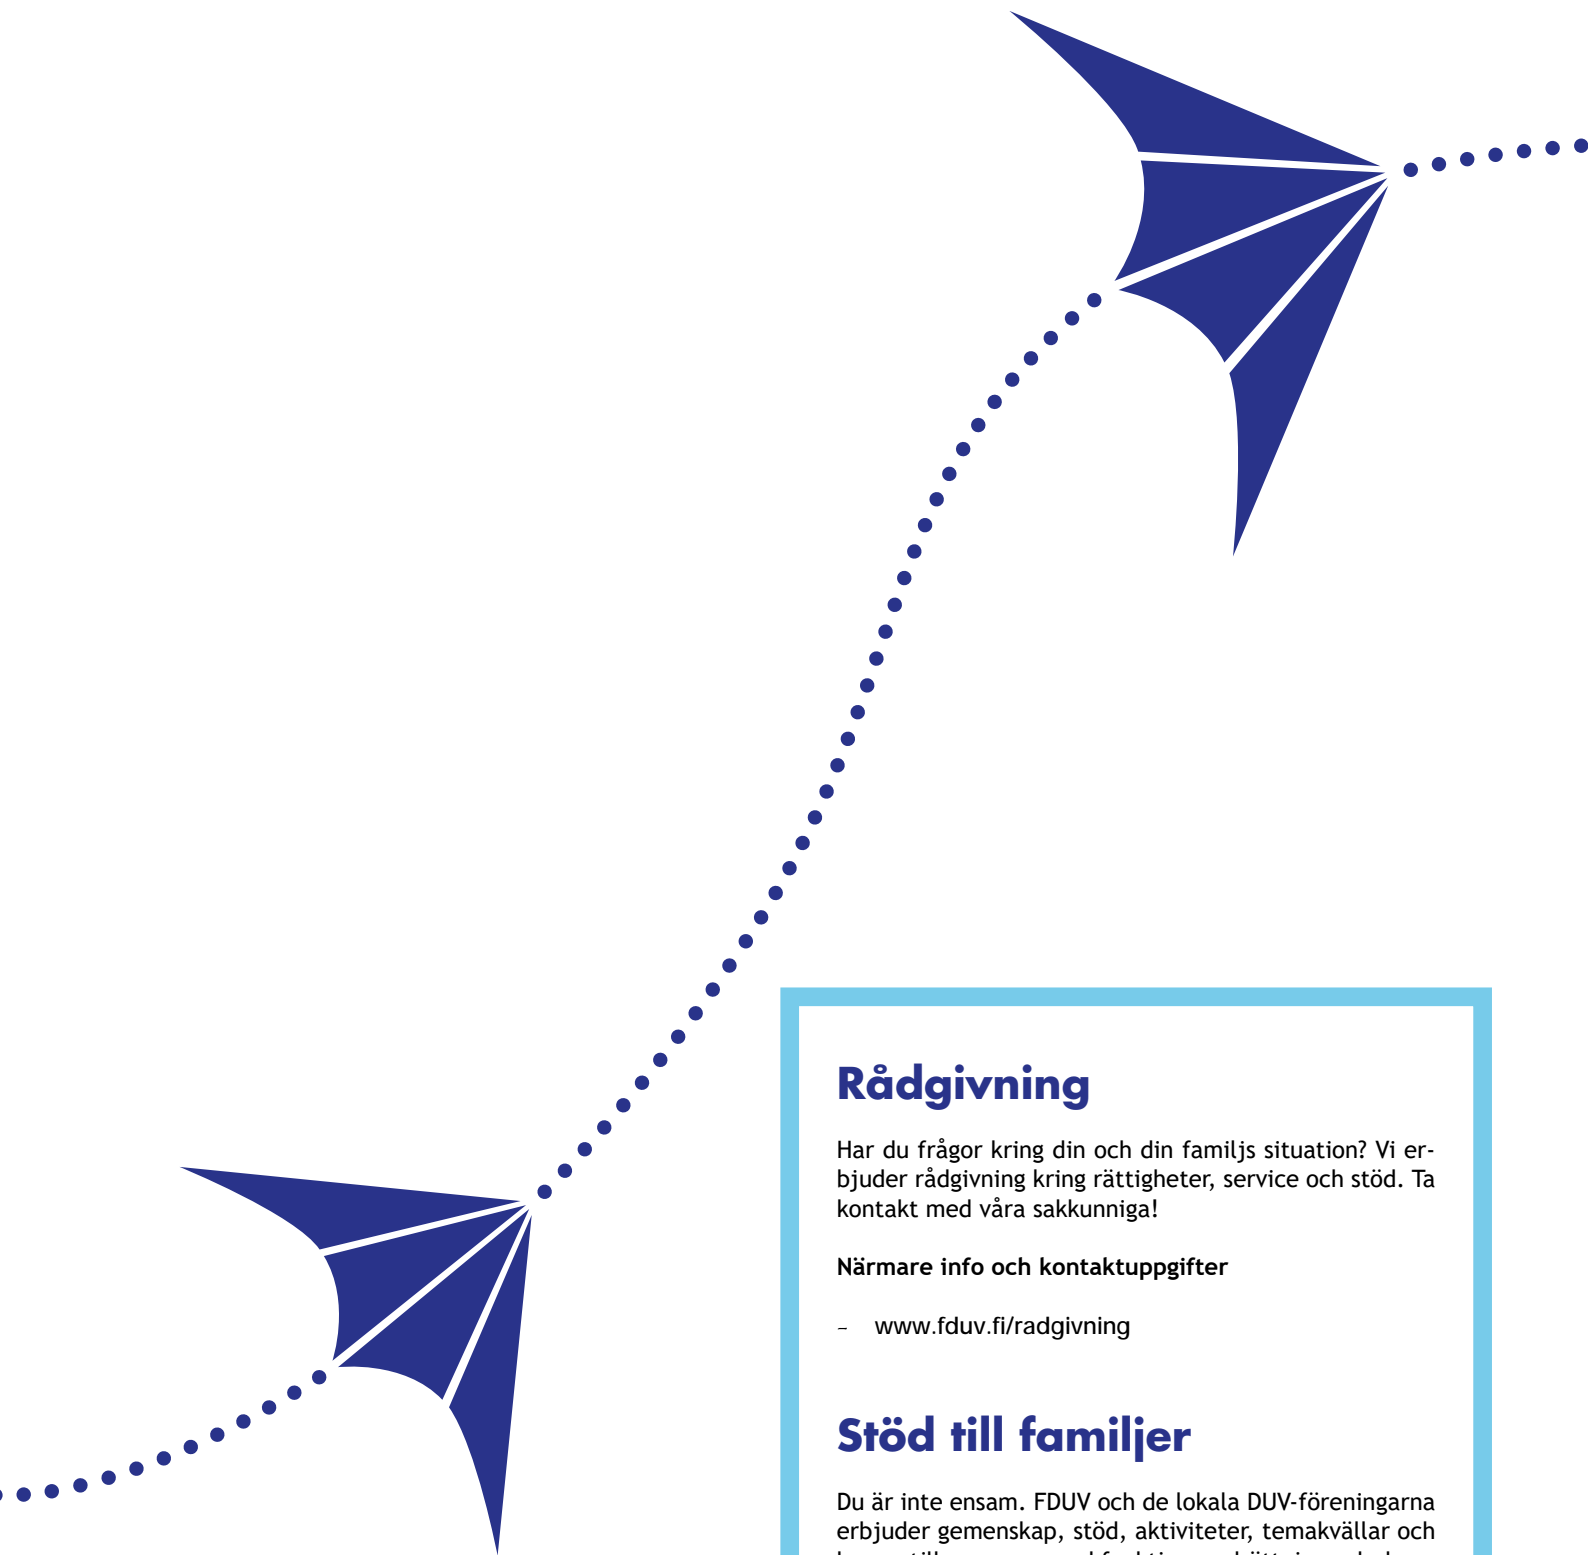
Rådgivning

Har du frågor kring din och din familjs situation? Vi erbjuder rådgivning kring rättigheter, service och stöd. Ta kontakt med våra sakkunniga!

Närmare info och kontaktuppgifter

– www.fduv.fi/radgivning

Stöd till familjer

Du är inte ensam. FDUV och de lokala DUV-föreningarna erbjuder gemenskap, stöd, aktiviteter, temakvällar och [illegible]